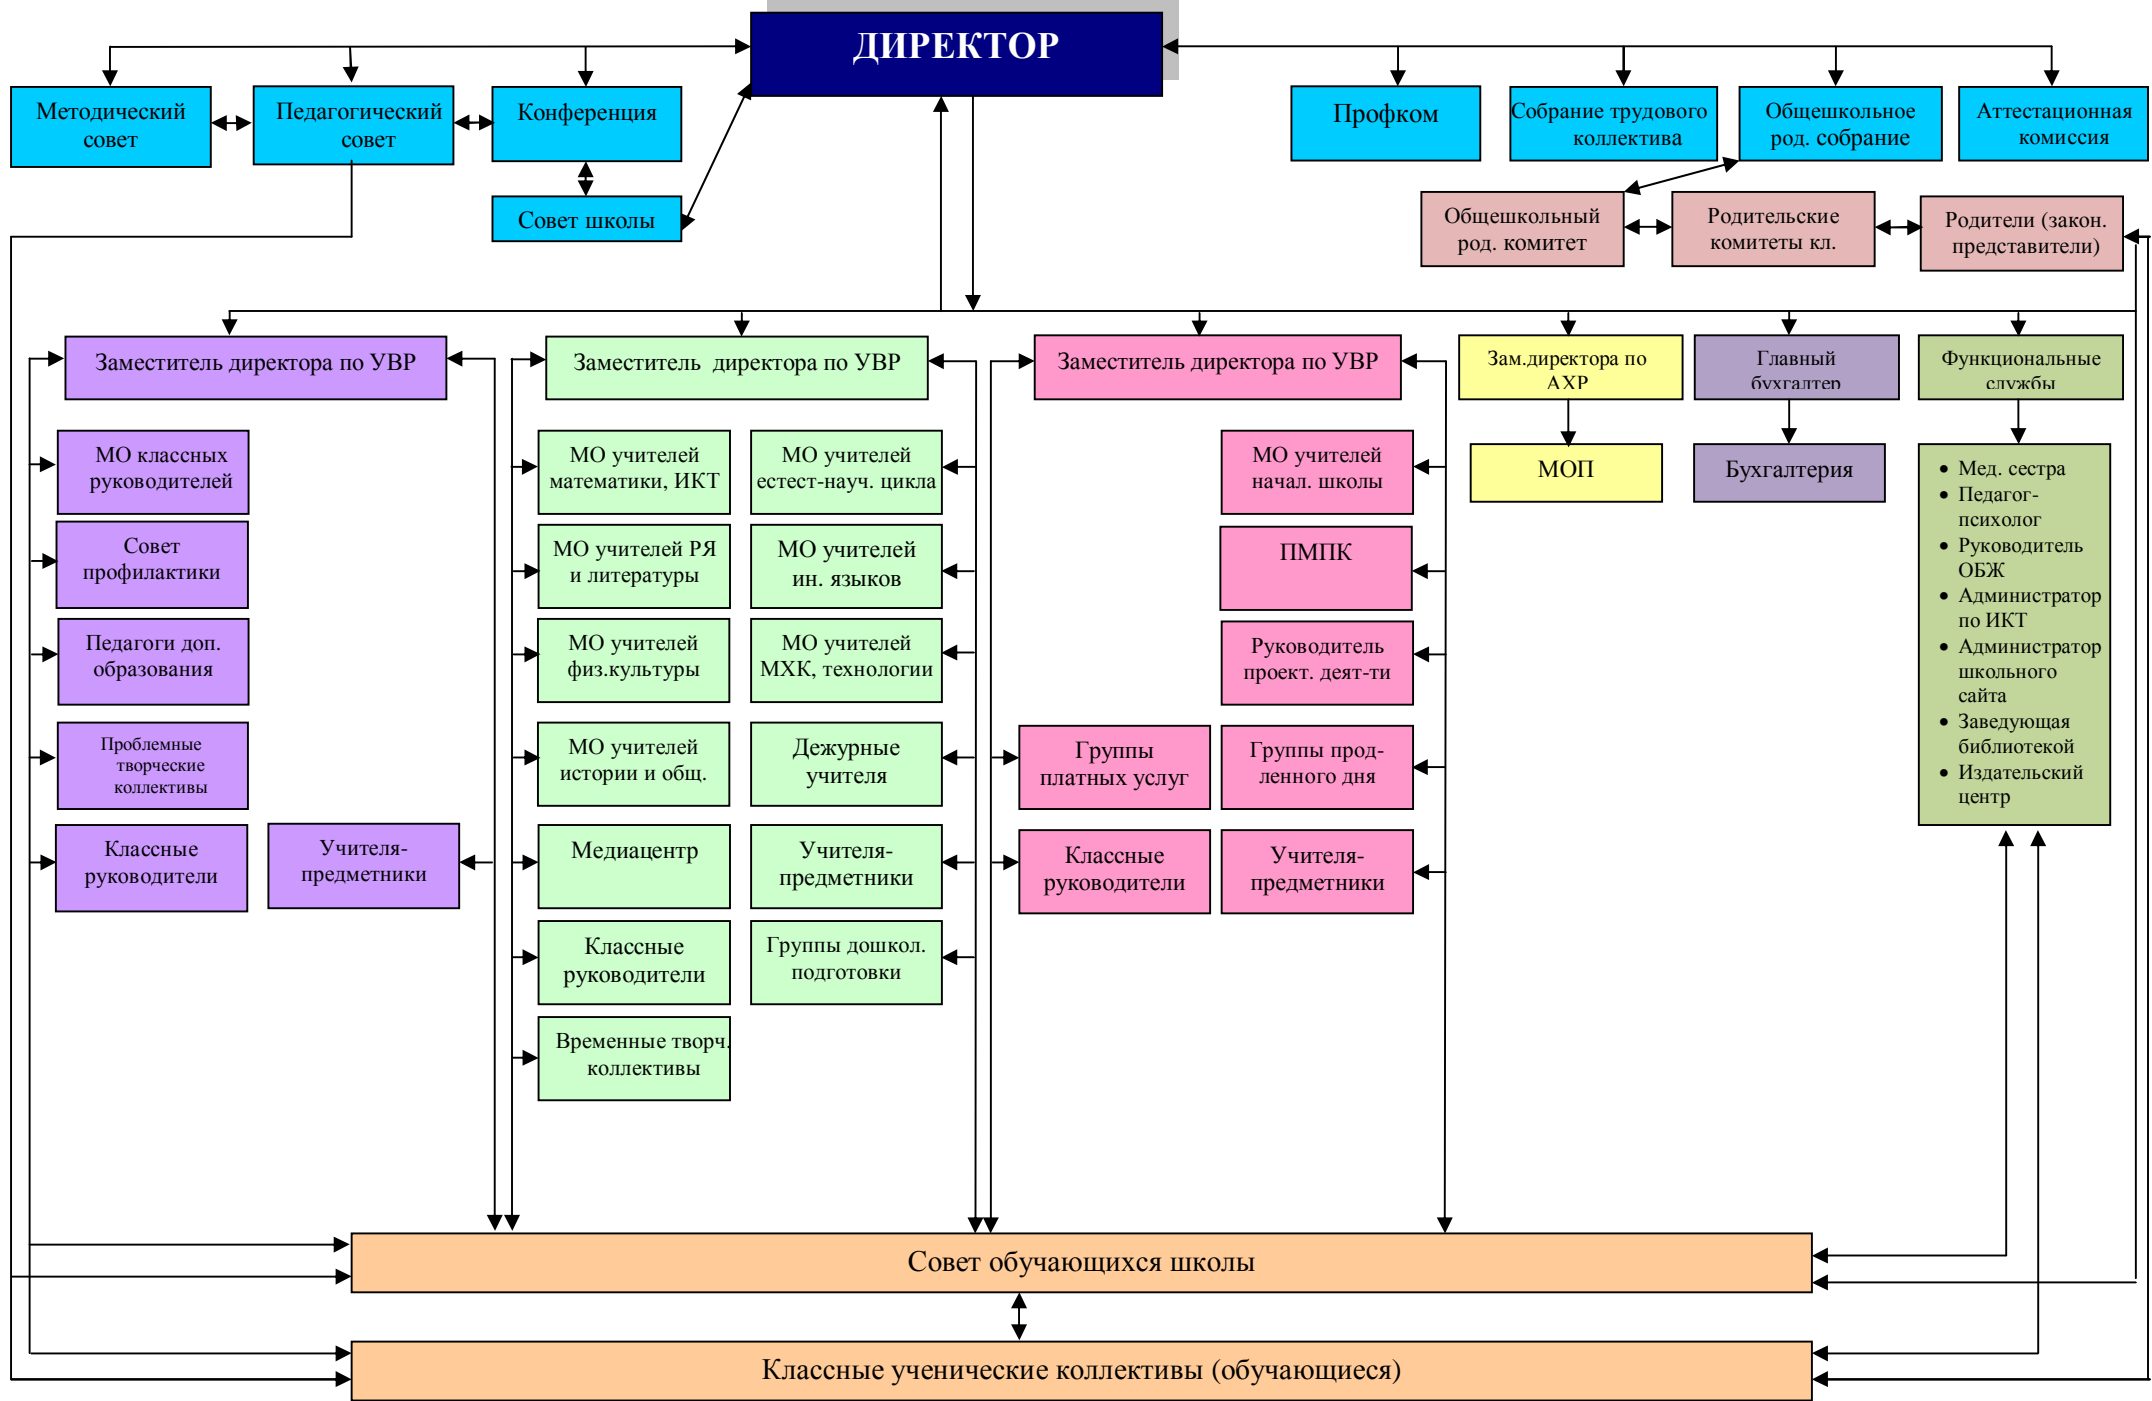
ДИРЕКТОР

Методический совет

Педагогический совет

Конференция

Совет школы

Профком

Собрание трудового коллектива

Общешкольное род. собрание

Аттестационная комиссия

Общешкольный род. комитет

Родительские комитеты кл.

Родители (закон. представители)

Заместитель директора по УВР

МО классных руководителей

Совет профилактики

Педагоги доп. образования

Проблемные творческие коллективы

Классные руководители

Учителя-предметники

Заместитель директора по УВР

МО учителей математики, ИКТ

МО учителей естест-науч. цикла

МО учителей РЯ и литературы

МО учителей ин. языков

МО учителей физ.культуры

МО учителей МХК, технологии

МО учителей истории и общ.

Дежурные учителя

Медиацентр

Учителя-предметники

Классные руководители

Группы дошкол. подготовки

Временные творч. коллективы

Заместитель директора по УВР

МО учителей начал. школы

ПМПК

Руководитель проект. деят-ти

Группы платных услуг

Группы продленного дня

Классные руководители

Учителя-предметники

Зам.директора по АХР

МОП

Главный бухгалтер

Бухгалтерия

Функциональные службы

• Мед. сестра
• Педагог-психолог
• Руководитель ОБЖ
• Администратор по ИКТ
• Администратор школьного сайта
• Заведующая библиотекой
• Издательский центр

Совет обучающихся школы

Классные ученические коллективы (обучающиеся)